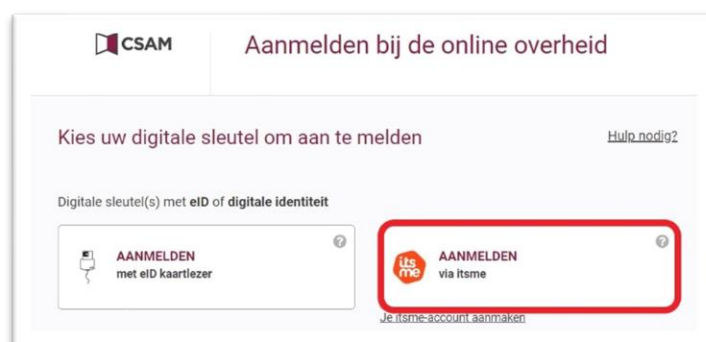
CSAM

Aanmelden bij de online overheid

Kies uw digitale sleutel om aan te melden

Hulp nodig?

Digitale sleutel(s) met eID of digitale identiteit

AANMELDEN
met eID kaartlezer

?

its me

AANMELDEN
via itsme

?

Je itsme-account aanmaken